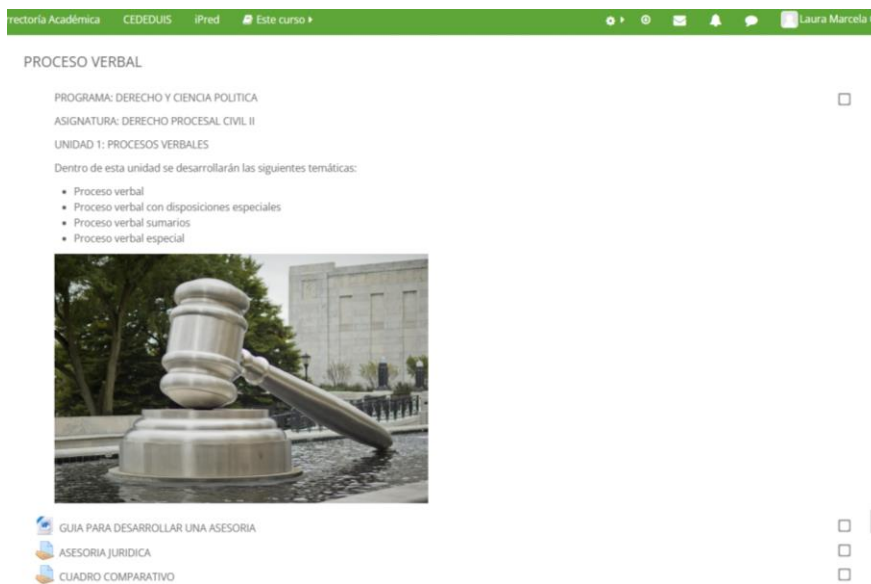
rrectoría Académica CEDEDUIS iPred Este curso ▸ Laura Marcela

PROCESO VERBAL

PROGRAMA: DERECHO Y CIENCIA POLITICA

ASIGNATURA: DERECHO PROCESAL CIVIL II

UNIDAD 1: PROCESOS VERBALES

Dentro de esta unidad se desarrollarán las siguientes temáticas:

- Proceso verbal
- Proceso verbal con disposiciones especiales
- Proceso verbal sumarios
- Proceso verbal especial

GUIA PARA DESARROLLAR UNA ASESORIA

ASESORIA JURIDICA

CUADRO COMPARATIVO